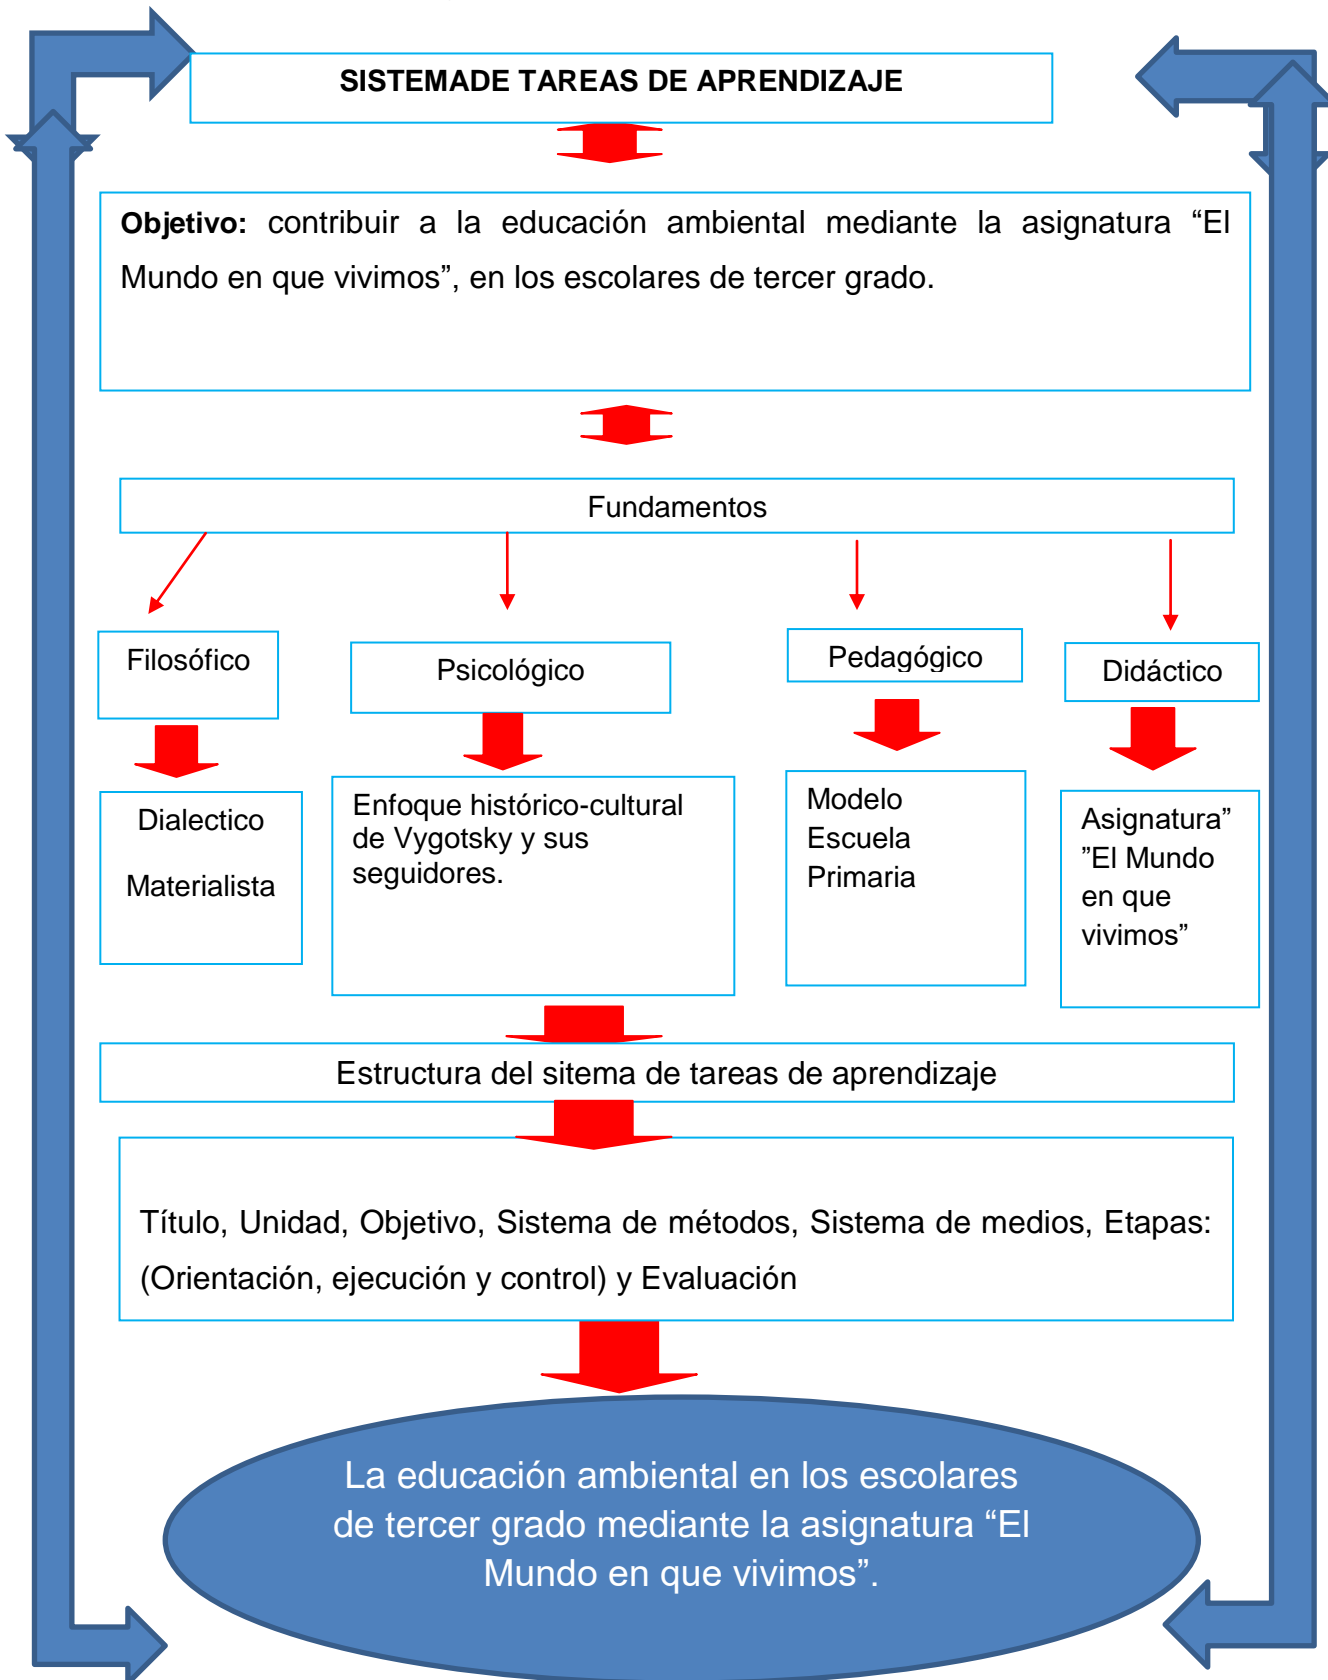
SISTEMADE TAREAS DE APRENDIZAJE

**Objetivo:** contribuir a la educación ambiental mediante la asignatura “El Mundo en que vivimos”, en los escolares de tercer grado.

Fundamentos

Filosófico

Psicológico

Pedagógico

Didáctico

Dialectico

Materialista

Enfoque histórico-cultural de Vygotsky y sus seguidores.

Modelo Escuela Primaria

Asignatura” ”El Mundo en que vivimos”

Estructura del sitema de tareas de aprendizaje

Título, Unidad, Objetivo, Sistema de métodos, Sistema de medios, Etapas: (Orientación, ejecución y control) y Evaluación

La educación ambiental en los escolares de tercer grado mediante la asignatura “El Mundo en que vivimos”.